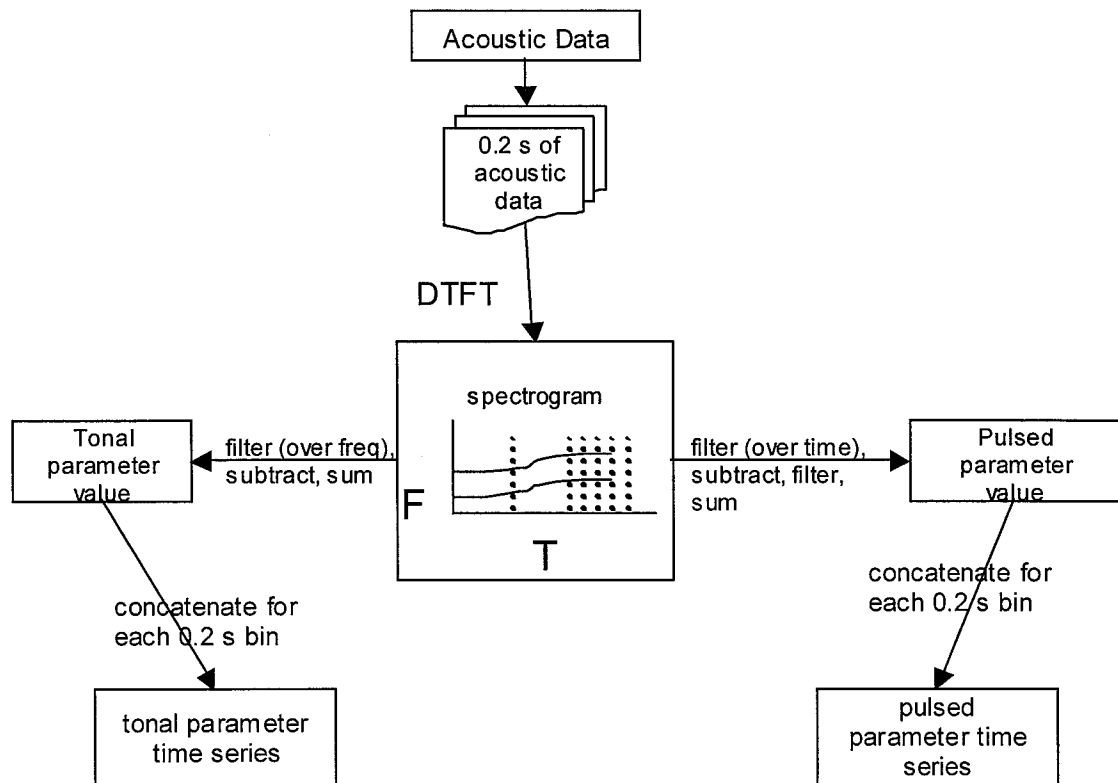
Acoustic Data

0.2 s of acoustic data

DTFT

spectrogram

F

T

Tonal parameter value

filter (over freq), subtract, sum

filter (over time), subtract, filter, sum

Pulsed parameter value

concatenate for each 0.2 s bin

concatenate for each 0.2 s bin

tonal parameter time series

pulsed parameter time series